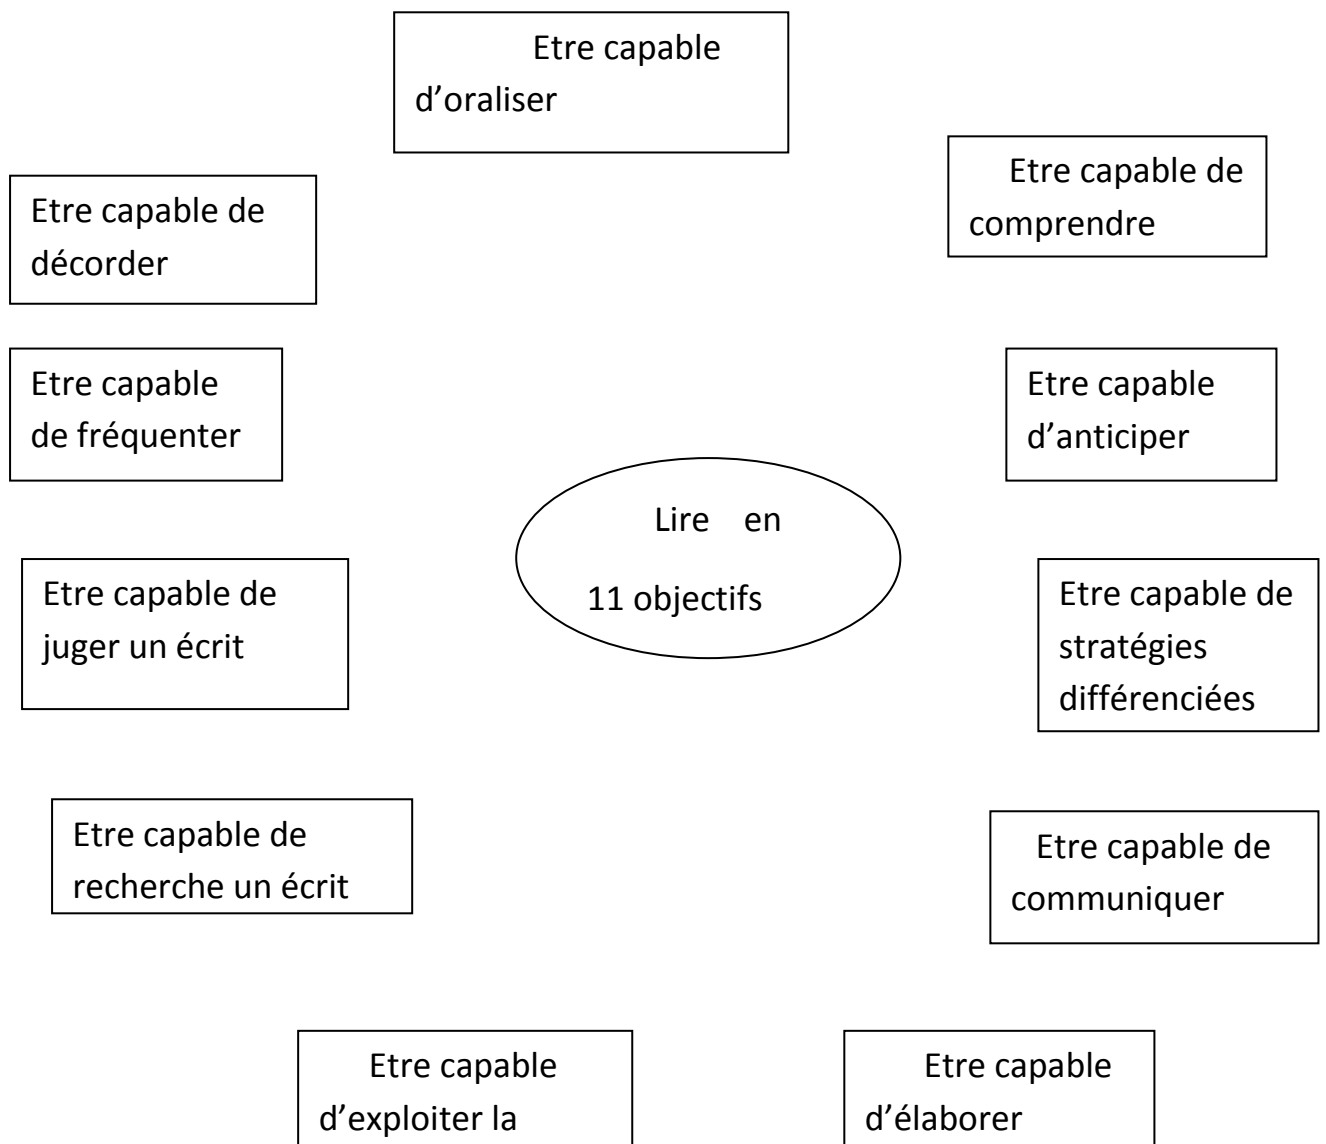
Etre capable d'oraliser

Etre capable de décorder

Etre capable de comprendre

Etre capable de fréquenter

Etre capable d'anticiper

Lire en 11 objectifs

Etre capable de juger un écrit

Etre capable de stratégies différenciées

Etre capable de recherche un écrit

Etre capable de communiquer

Etre capable d'exploiter la

Etre capable d'élaborer